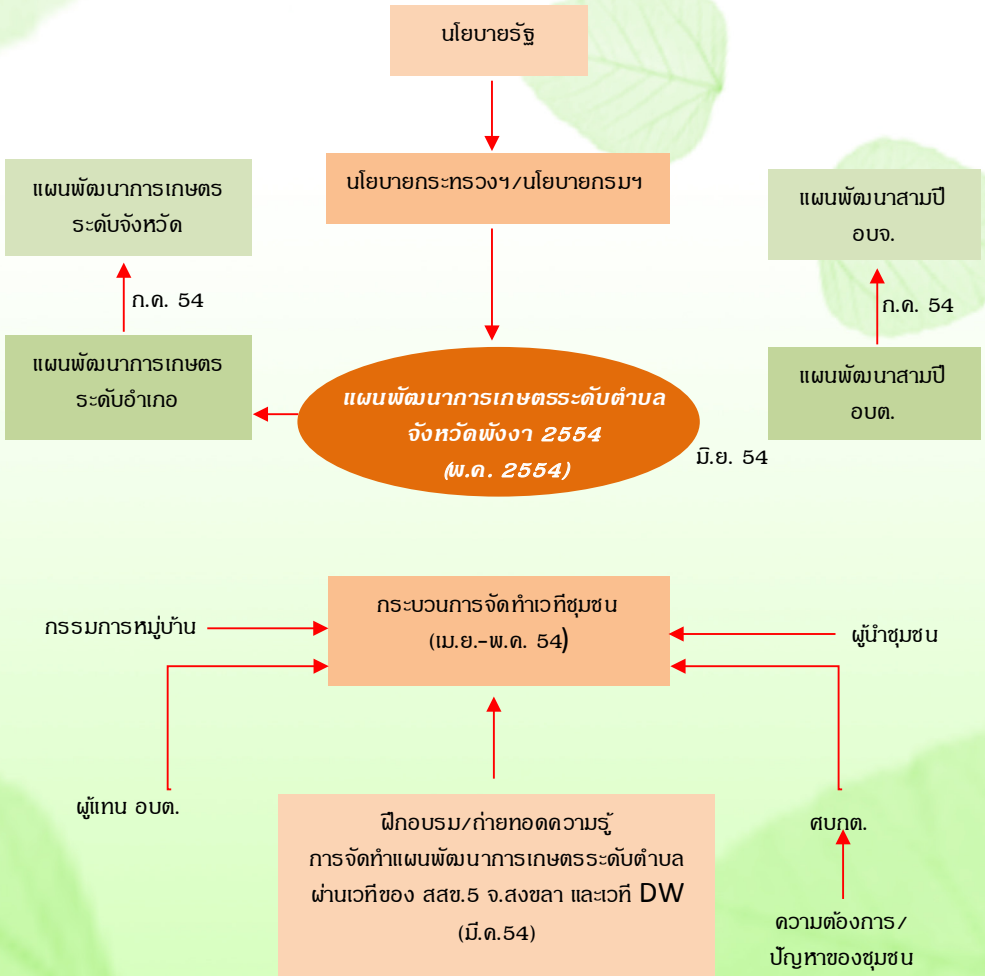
นโยบายรัฐ

นโยบายกระทรวงฯ/นโยบายกรมฯ

แผนพัฒนาการเกษตร ระดับจังหวัด

ก.ค. 54

แผนพัฒนาการเกษตร ระดับอำเภอ

แผนพัฒนาการเกษตรระดับตำบล จังหวัดพังงา 2554 (พ.ค. 2554)

แผนพัฒนาสามปี อบจ.

ก.ค. 54

แผนพัฒนาสามปี อบต.

มิ.ย. 54

กรรมการหมู่บ้าน

กระบวนการจัดทำเวทีชุมชน (เม.ย.-พ.ค. 54)

ผู้นำชุมชน

ผู้แทน อบต.

ฝึกอบรม/ถ่ายทอดความรู้ การจัดทำแผนพัฒนาการเกษตรระดับตำบล ผ่านเวทีของ สสข.5 จ.สงขลา และเวที DW (มี.ค.54)

ศบกต.

ความต้องการ/ ปัญหาของชุมชน